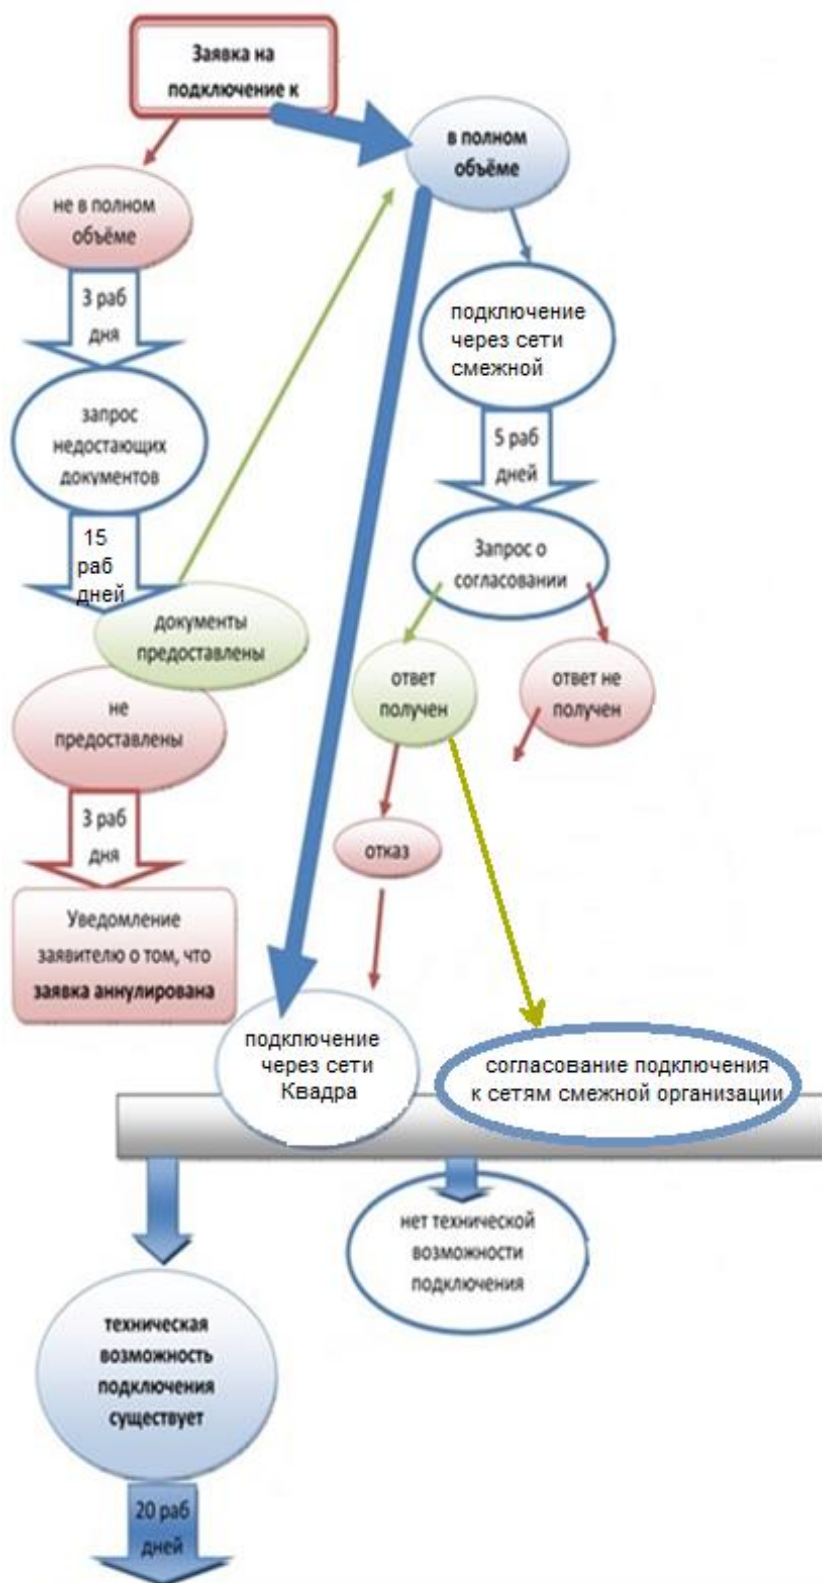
Заявка на подключение к

в полном объёме

не в полном объёме

3 раб дня

запрос недостающих документов

15 раб дней

документы предоставлены

не предоставлены

3 раб дня

Уведомление заявителю о том, что **заявка аннулирована**

подключение через сети смежной

5 раб дней

Запрос о согласовании

ответ получен

ответ не получен

отказ

подключение через сети Квадра

согласование подключения к сетям смежной организации

нет технической возможности подключения

техническая возможность подключения существует

20 раб дней